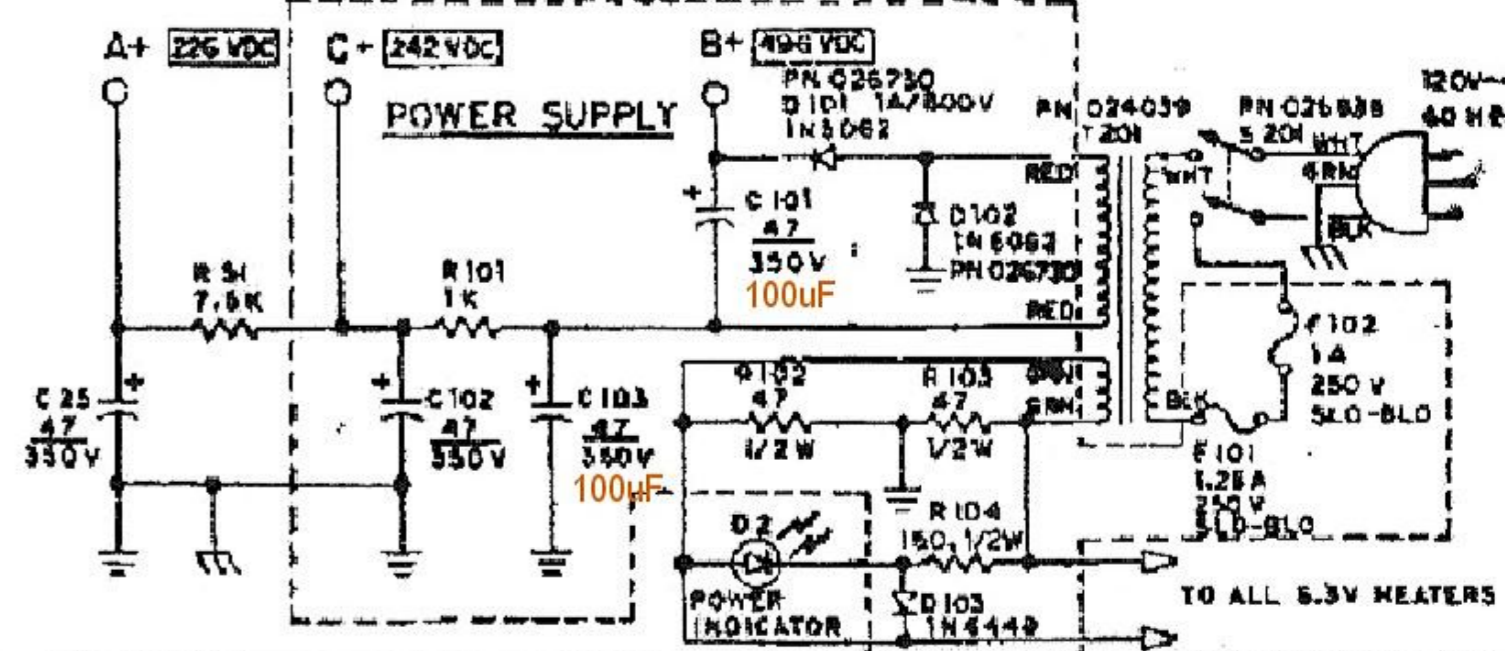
A+ 226 VDC

C+ 242 VDC

B+ 496 VDC

POWER SUPPLY

PN 026730
D 101 1A/800V
1N5062

C 101
47
350V
100uF

D 102
1N5062
PN 026730

PN 024039
T 201

RED

RED

GRN

GRN

PN 026938
S 201

WHT

WHT

GRN

BLK

120V~
60 HZ

R 51
7.5K

R 101
1K

C 25
47
350V

C 102
47
350V

C 103
47
350V
100uF

R 102
47
1/2 W

R 103
47
1/2W

R 104
150, 1/2W

F 102
1A
250 V
SLO-BLO

BLK

F 101
1.25A
250 V
SLO-BLO

D 2

POWER INDICATOR

D 103
1N4149

TO ALL 6.3V HEATERS